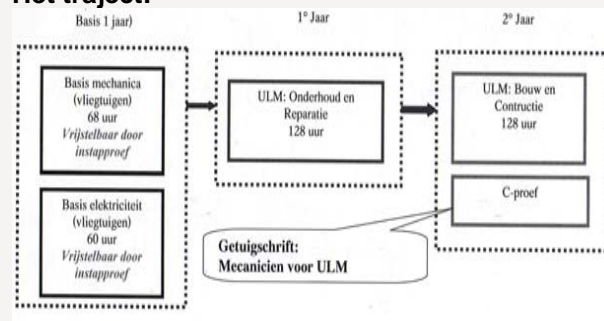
Het traject:

Basis 1 jaar)

1° Jaar

2° Jaar

Basis mechanica (vliegtuigen) 68 uur *Vrijstelbaar door instapproef*

Basis elektriciteit (vliegtuigen) 60 uur *Vrijstelbaar door instapproef*

ULM: Onderhoud en Reparatie 128 uur

ULM: Bouw en Contructie 128 uur

C-proef

**Getuigschrift: Mecanicien voor ULM**